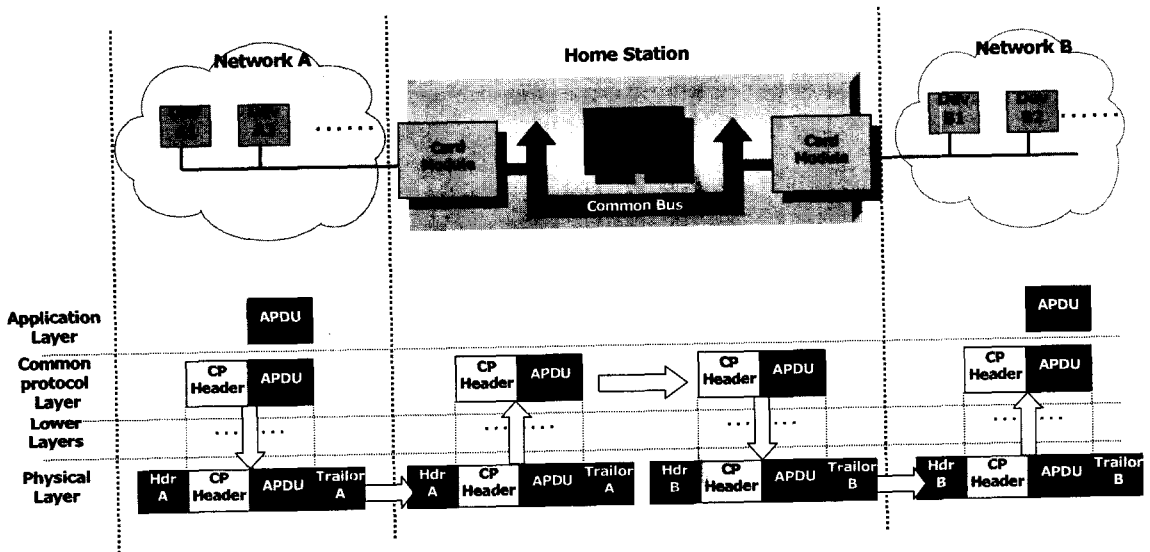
Network A

Home Station

Network B

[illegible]

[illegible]

Card Module

Card Module

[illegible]

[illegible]

Common Bus

Application Layer

Common protocol Layer

Lower Layers

Physical Layer

APDU

CP Header

APDU

Hdr A

CP Header

APDU

Trailor A

CP Header

APDU

Hdr A

CP Header

APDU

Trailor A

CP Header

APDU

Hdr B

CP Header

APDU

Trailor B

APDU

CP Header

APDU

Hdr B

CP Header

APDU

Trailor B